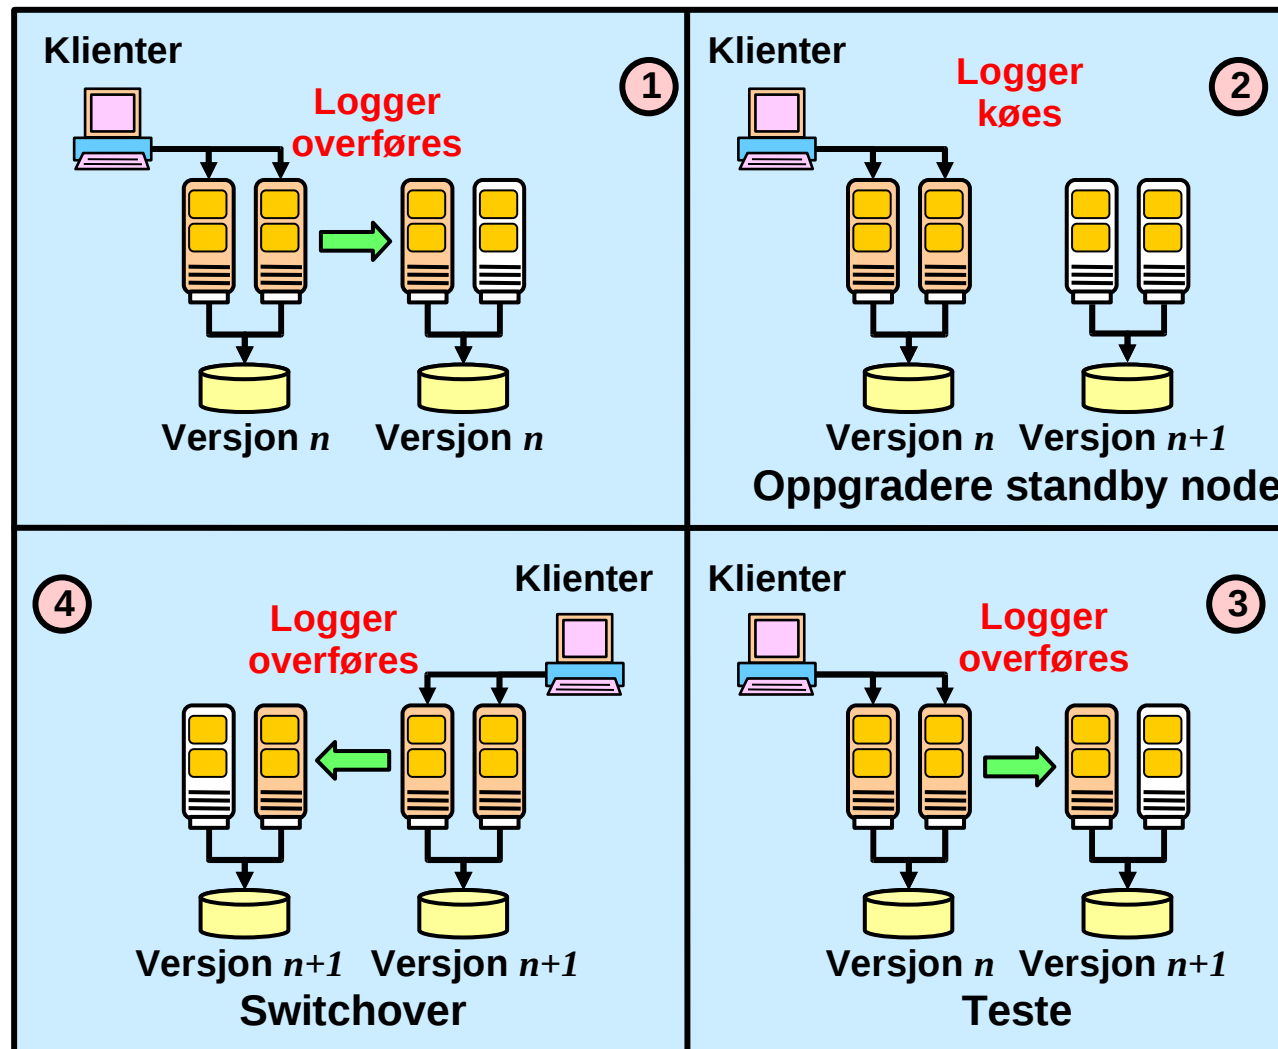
Klienter

1

Logger overføres

Versjon $n$ Versjon $n$

Klienter

Logger køes

2

Versjon $n$ Versjon $n+1$

Oppgradere standby node

4

Klienter

Logger overføres

Versjon $n+1$ Versjon $n+1$

Switchover

Klienter

Logger overføres

3

Versjon $n$ Versjon $n+1$

Teste